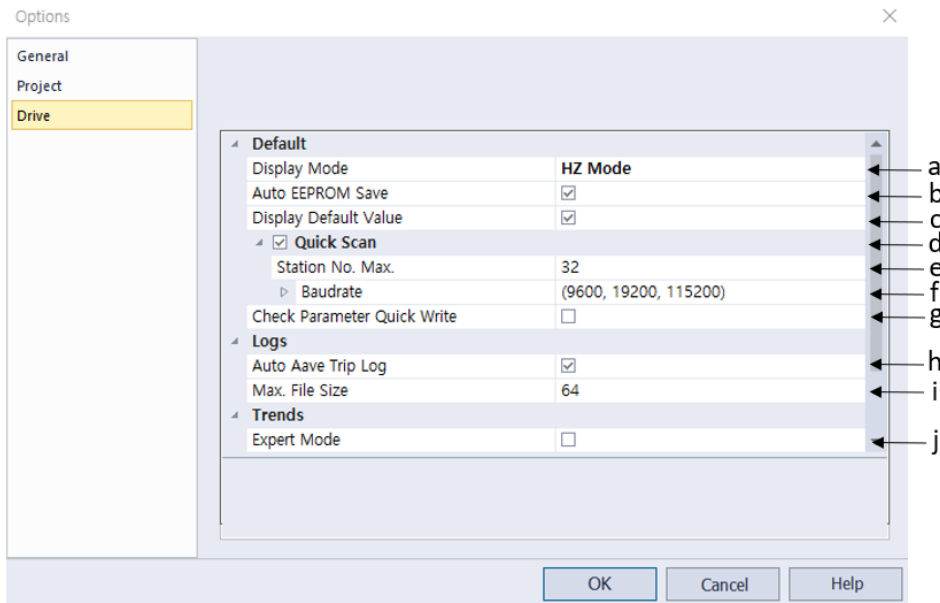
Options

General
Project
Drive

Default
Display Mode | HZ Mode
Auto EEPROM Save
Display Default Value
Quick Scan
Station No. Max. | 32
Baudrate | (9600, 19200, 115200)
Check Parameter Quick Write
Logs
Auto Aave Trip Log
Max. File Size | 64
Trends
Expert Mode

a
b
c
d
e
f
g
h
i
j

OK
Cancel
Help